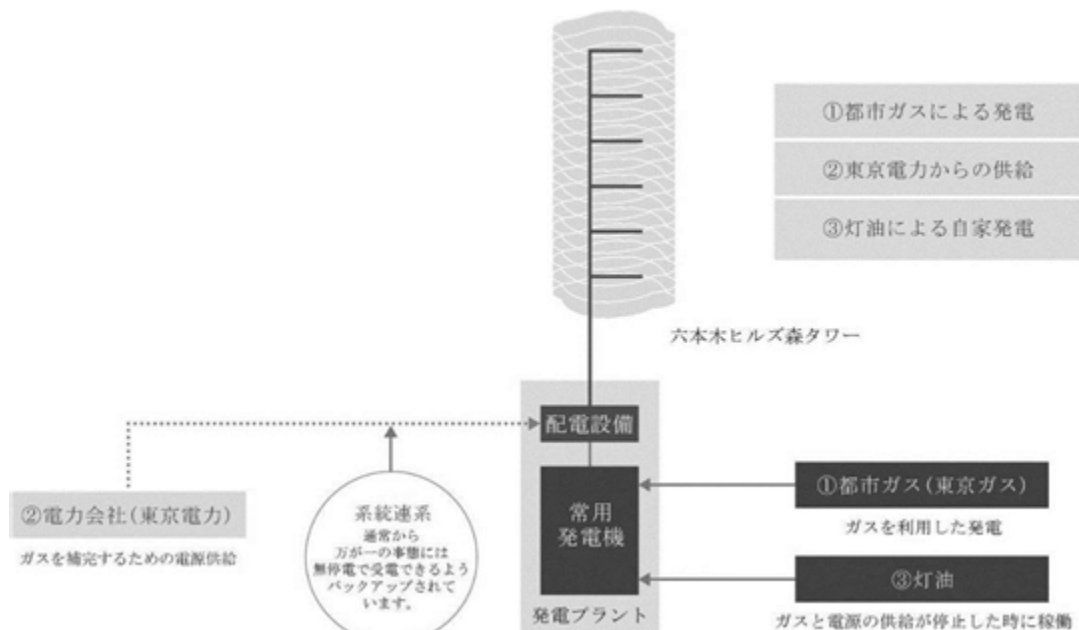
①都市ガスによる発電

②東京電力からの供給

③灯油による自家発電

六本木ヒルズ森タワー

配電設備

②電力会社(東京電力)

ガスを補完するための電源供給

系統連系
通常から
万が一の事態には
無停電で受電できるよう
バックアップされて
います。

常用
発電機

発電プラント

①都市ガス(東京ガス)

ガスを利用した発電

③灯油

ガスと電源の供給が停止した時に稼働